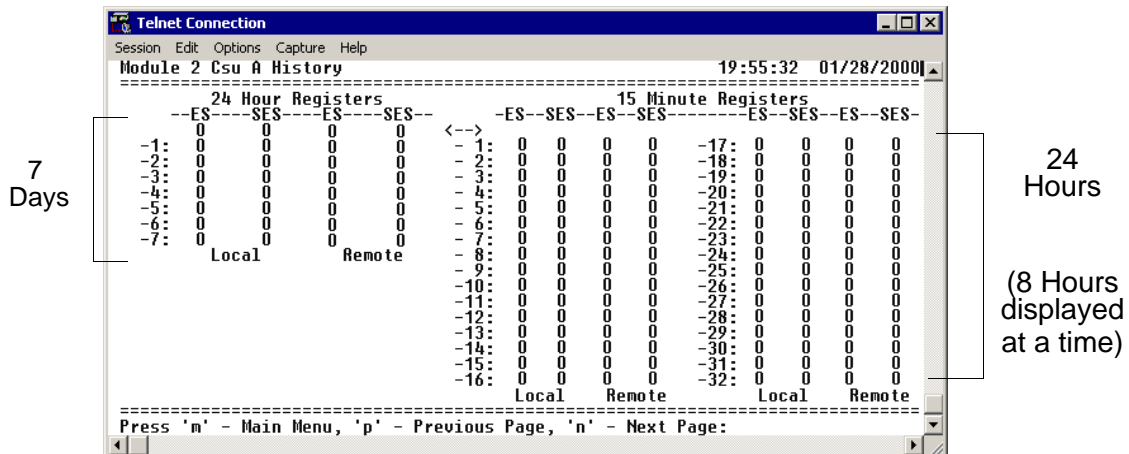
Telnet Connection

Session Edit Options Capture Help

Module 2 Csu A History 19:55:32 01/28/2000

7 Days

24 Hour Registers

| | --ES-- | --SES-- | --ES-- | --SES-- |
|---|---|---|---|---|
| | 0 | 0 | 0 | 0 |
| -1: | 0 | 0 | 0 | 0 |
| -2: | 0 | 0 | 0 | 0 |
| -3: | 0 | 0 | 0 | 0 |
| -4: | 0 | 0 | 0 | 0 |
| -5: | 0 | 0 | 0 | 0 |
| -6: | 0 | 0 | 0 | 0 |
| -7: | 0 | 0 | 0 | 0 |
| | Local | | Remote | |

<-->

15 Minute Registers

| | -ES- | -SES- | -ES- | -SES- | | -ES- | -SES- | -ES- | -SES- |
|---|---|---|---|---|---|---|---|---|---|
| - 1: | 0 | 0 | 0 | 0 | -17: | 0 | 0 | 0 | 0 |
| - 2: | 0 | 0 | 0 | 0 | -18: | 0 | 0 | 0 | 0 |
| - 3: | 0 | 0 | 0 | 0 | -19: | 0 | 0 | 0 | 0 |
| - 4: | 0 | 0 | 0 | 0 | -20: | 0 | 0 | 0 | 0 |
| - 5: | 0 | 0 | 0 | 0 | -21: | 0 | 0 | 0 | 0 |
| - 6: | 0 | 0 | 0 | 0 | -22: | 0 | 0 | 0 | 0 |
| - 7: | 0 | 0 | 0 | 0 | -23: | 0 | 0 | 0 | 0 |
| - 8: | 0 | 0 | 0 | 0 | -24: | 0 | 0 | 0 | 0 |
| - 9: | 0 | 0 | 0 | 0 | -25: | 0 | 0 | 0 | 0 |
| -10: | 0 | 0 | 0 | 0 | -26: | 0 | 0 | 0 | 0 |
| -11: | 0 | 0 | 0 | 0 | -27: | 0 | 0 | 0 | 0 |
| -12: | 0 | 0 | 0 | 0 | -28: | 0 | 0 | 0 | 0 |
| -13: | 0 | 0 | 0 | 0 | -29: | 0 | 0 | 0 | 0 |
| -14: | 0 | 0 | 0 | 0 | -30: | 0 | 0 | 0 | 0 |
| -15: | 0 | 0 | 0 | 0 | -31: | 0 | 0 | 0 | 0 |
| -16: | 0 | 0 | 0 | 0 | -32: | 0 | 0 | 0 | 0 |
| | Local | | Remote | | | Local | | Remote | |

24 Hours

(8 Hours displayed at a time)

Press 'm' - Main Menu, 'p' - Previous Page, 'n' - Next Page: